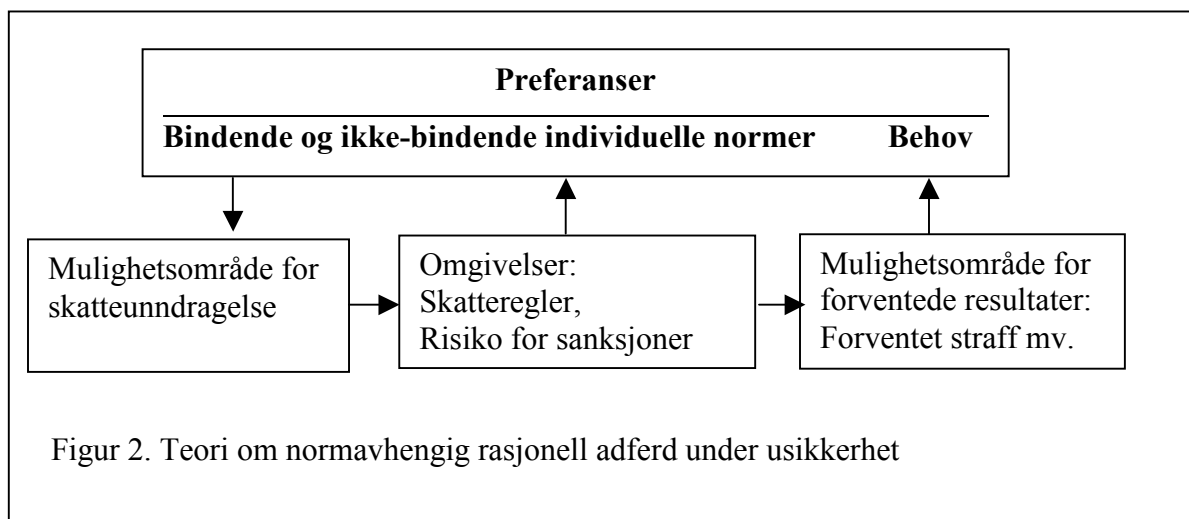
Preferanser

Bindende og ikke-bindende individuelle normer Behov

Mulighetsområde for skatteunndragelse

Omgivelser: Skatteregler, Risiko for sanksjoner

Mulighetsområde for forventede resultater: Forventet straff mv.

Figur 2. Teori om normavhengig rasjonell adferd under usikkerhet